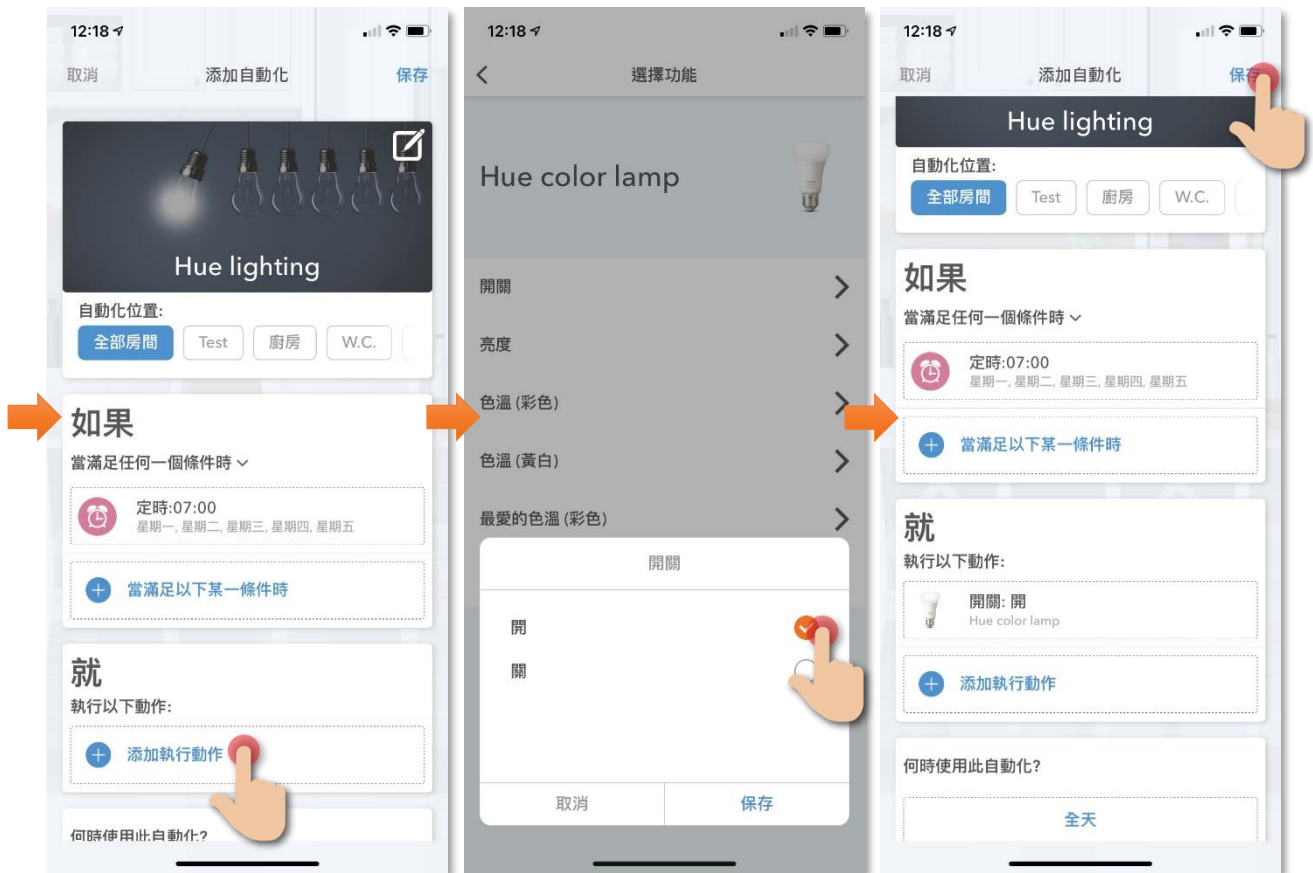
12:18

取消 添加自動化 保存

Hue lighting

自動化位置:

全部房間 Test 廚房 W.C.

如果

當滿足任何一個條件時

定時:07:00
星期一, 星期二, 星期三, 星期四, 星期五

當滿足以下某一條件時

就

執行以下動作:

添加執行動作

何時使用此自動化?

12:18

選擇功能

Hue color lamp

開關

亮度

色溫 (彩色)

色溫 (黃白)

最愛的色溫 (彩色)

開關

開

關

取消 保存

12:18

取消 添加自動化 保存

Hue lighting

自動化位置:

全部房間 Test 廚房 W.C.

如果

當滿足任何一個條件時

定時:07:00
星期一, 星期二, 星期三, 星期四, 星期五

當滿足以下某一條件時

就

執行以下動作:

開關: 開
Hue color lamp

添加執行動作

何時使用此自動化?

全天